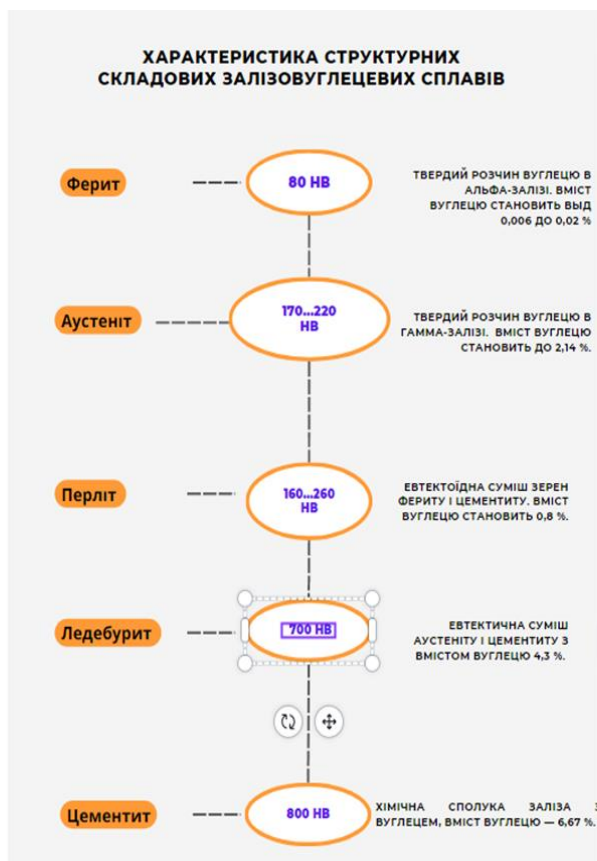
ХАРАКТЕРИСТИКА СТРУКТУРНИХ СКЛАДОВИХ ЗАЛІЗОВУГЛЕЦЕВИХ СПЛАВІВ

Ферит

80 HB

ТВЕРДИЙ РОЗЧИН ВУГЛЕЦЮ В АЛЬФА-ЗАЛІЗІ. ВМІСТ ВУГЛЕЦЮ СТАНОВИТЬ ВІД 0,006 ДО 0,02 %

Аустеніт

170...220 HB

ТВЕРДИЙ РОЗЧИН ВУГЛЕЦЮ В ГАММА-ЗАЛІЗІ. ВМІСТ ВУГЛЕЦЮ СТАНОВИТЬ ДО 2,14 %.

Перліт

160...260 HB

ЕВТЕКТОЇДНА СУМІШ ЗЕРЕН ФЕРИТУ І ЦЕМЕНТИТУ. ВМІСТ ВУГЛЕЦЮ СТАНОВИТЬ 0,8 %.

Ледебурит

700 HB

ЕВТЕКТИЧНА СУМІШ АУСТЕНІТУ І ЦЕМЕНТИТУ З ВМІСТОМ ВУГЛЕЦЮ 4,3 %.

Цементит

800 HB

ХІМІЧНА СПОЛУКА ЗАЛІЗА З ВУГЛЕЦЕМ, ВМІСТ ВУГЛЕЦЮ — 6,67 %.